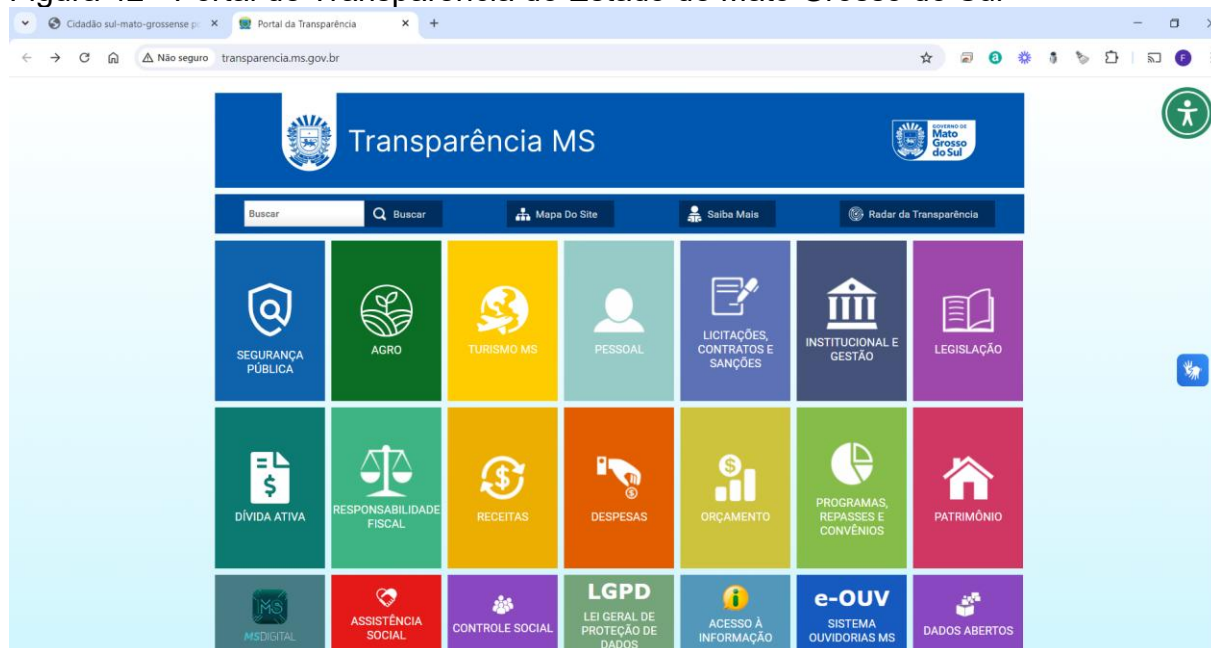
Figura 12 - Portal do Transparência do Estado de Mato Grosso do Sul

Cidadão sul-mato-grossense p ×
Portal da Transparência ×
+

Não seguro transparencia.ms.gov.br

Transparência MS

GOVERNO DE Mato Grosso do Sul

Buscar
Buscar
Mapa Do Site
Saiba Mais
Radar da Transparência

SEGURANÇA PÚBLICA
AGRO
TURISMO MS
PESSOAL
LICITAÇÕES, CONTRATOS E SANÇÕES
INSTITUCIONAL E GESTÃO
LEGISLAÇÃO

DÍVIDA ATIVA
RESPONSABILIDADE FISCAL
RECEITAS
DESPESAS
ORÇAMENTO
PROGRAMAS, REPASSES E CONVÊNIOS
PATRIMÔNIO

MSDIGITAL
ASSISTÊNCIA SOCIAL
CONTROLE SOCIAL
LGPD LEI GERAL DE PROTEÇÃO DE DADOS
ACESSO À INFORMAÇÃO
e-OUV SISTEMA OUVIDORIAS MS
DADOS ABERTOS